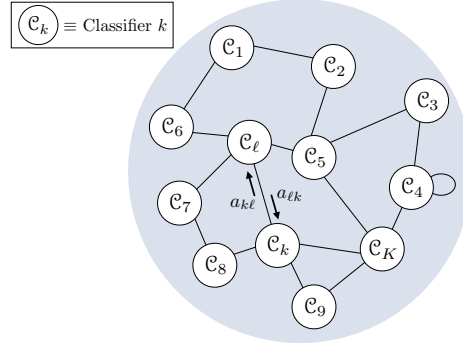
$\mathcal{C}_k$ $\equiv$ Classifier $k$

$\mathcal{C}_1$

$\mathcal{C}_2$

$\mathcal{C}_3$

$\mathcal{C}_6$

$\mathcal{C}_\ell$

$\mathcal{C}_5$

$\mathcal{C}_4$

$\mathcal{C}_7$

$a_{\ell k}$

$a_{k\ell}$

$\mathcal{C}_k$

$\mathcal{C}_K$

$\mathcal{C}_8$

$\mathcal{C}_9$